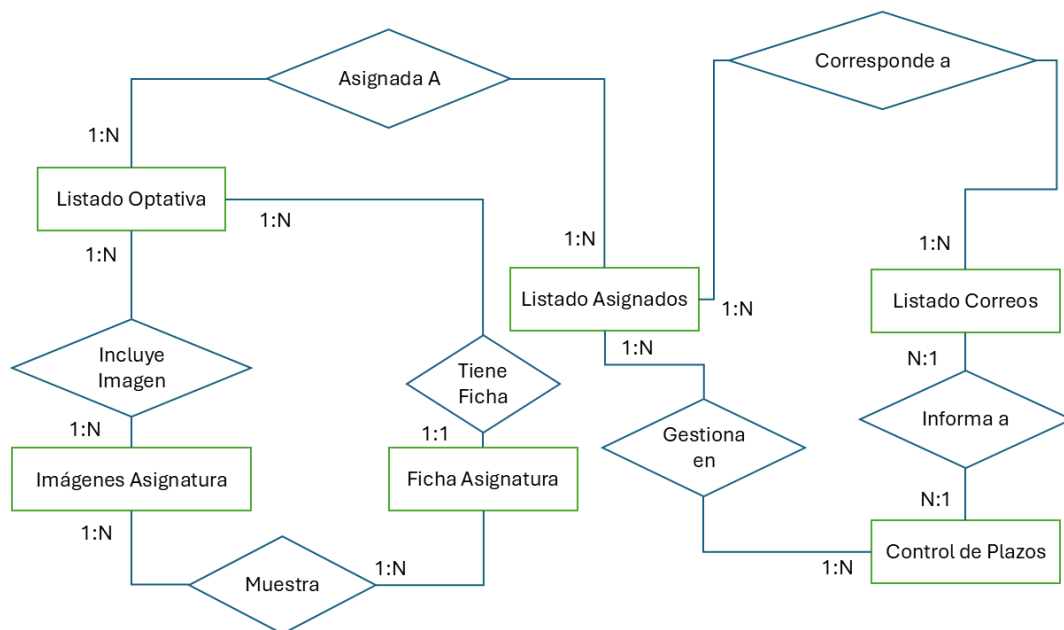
Asignada A

Corresponde a

1:N

Listado Optativa

1:N

1:N

1:N

1:N

Listado Asignados

1:N

Listado Correos

1:N

Incluye Imagen

Tiene Ficha

N:1

Informa a

Gestiona en

1:N

1:1

Imágenes Asignatura

Ficha Asignatura

N:1

1:N

Control de Plazos

Muestra

1:N

1:N